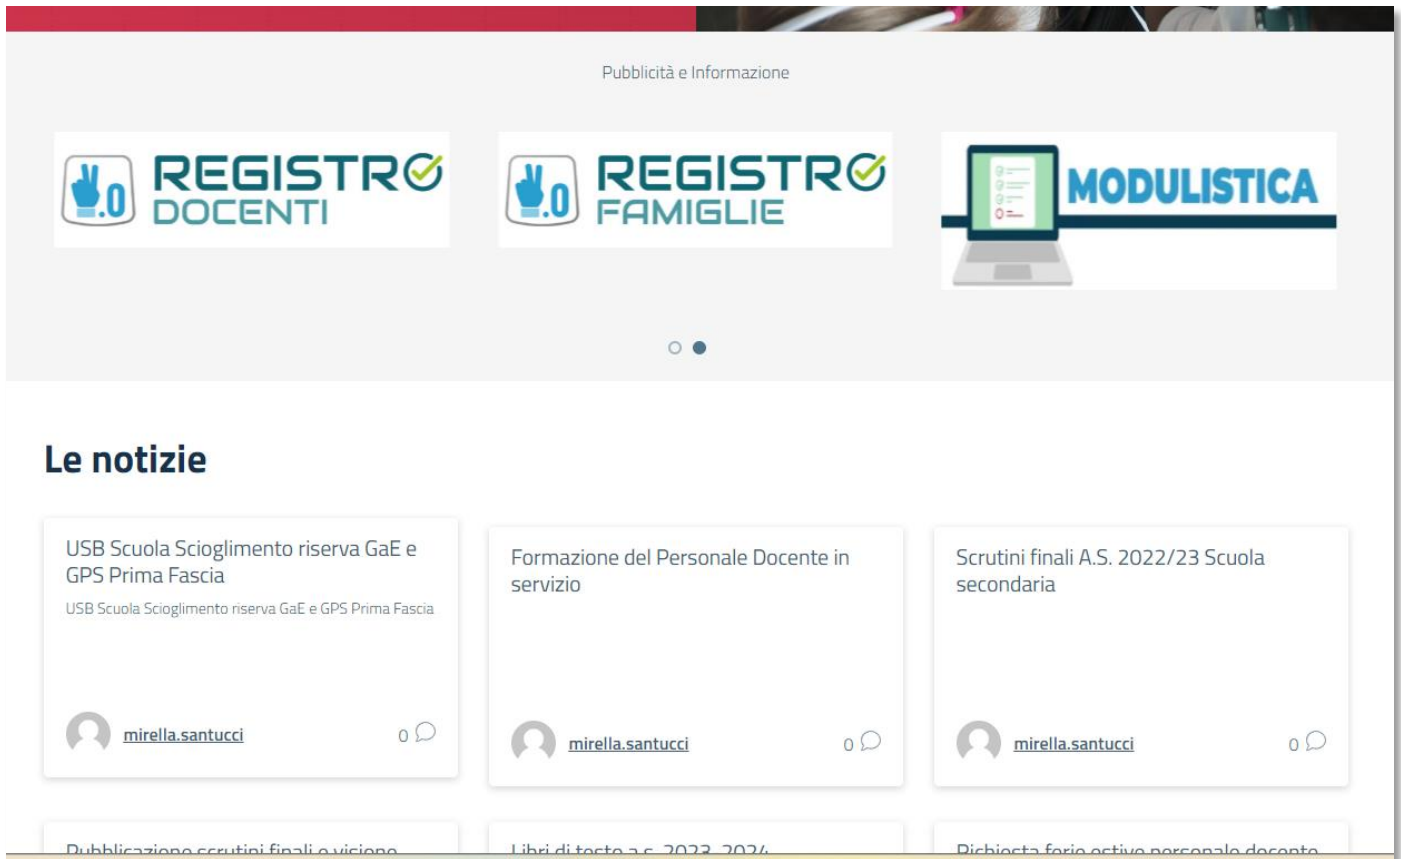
Pubblicità e Informazione

.0 REGISTRO DOCENTI

.0 REGISTRO FAMIGLIE

MODULISTICA

Le notizie

USB Scuola Scioglimento riserva GaE e GPS Prima Fascia

USB Scuola Scioglimento riserva GaE e GPS Prima Fascia

mirella.santucci 0

Formazione del Personale Docente in servizio

mirella.santucci 0

Scrutini finali A.S. 2022/23 Scuola secondaria

mirella.santucci 0

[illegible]

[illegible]

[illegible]